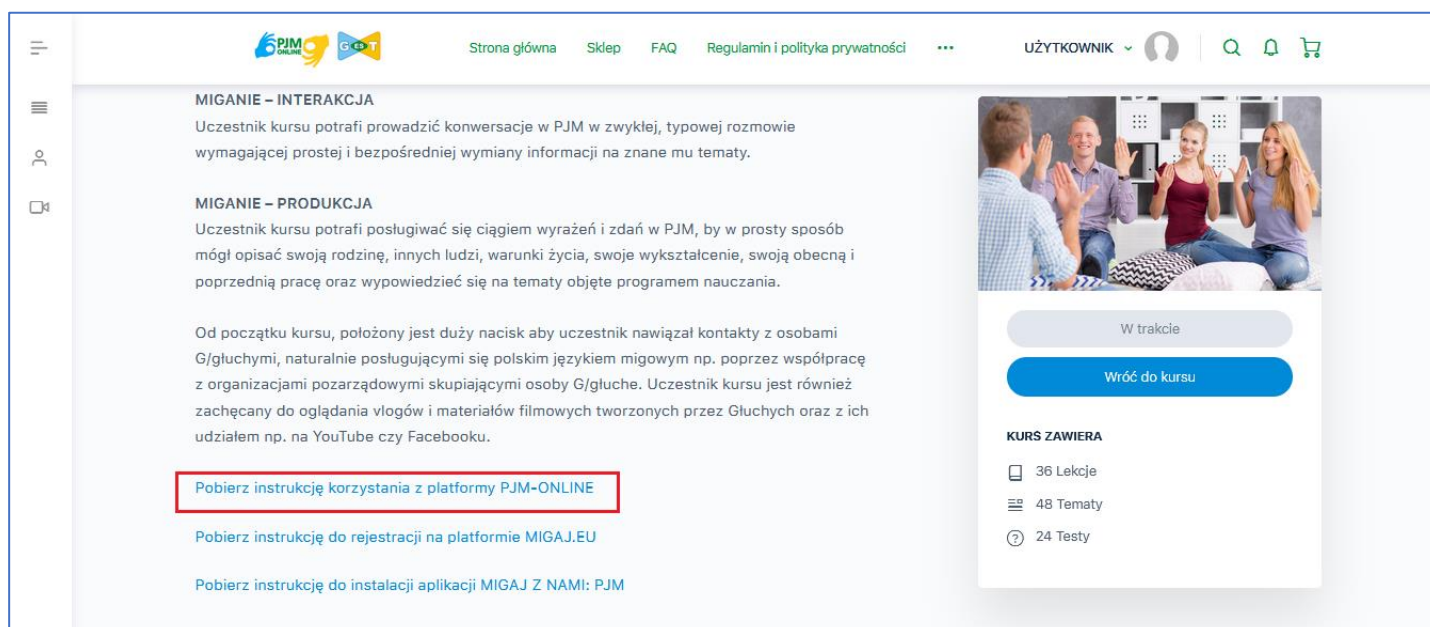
PJM ONLINE GEST

Strona główna Sklep FAQ Regulamin i polityka prywatności ··· UŻYTKOWNIK

MIGANIE – INTERAKCJA
Uczestnik kursu potrafi prowadzić konwersacje w PJM w zwykłej, typowej rozmowie wymagającej prostej i bezpośredniej wymiany informacji na znane mu tematy.

MIGANIE – PRODUKCJA
Uczestnik kursu potrafi posługiwać się ciągiem wyrażeń i zdań w PJM, by w prosty sposób mógł opisać swoją rodzinę, innych ludzi, warunki życia, swoje wykształcenie, swoją obecną i poprzednią pracę oraz wypowiedzieć się na tematy objęte programem nauczania.

Od początku kursu, położony jest duży nacisk aby uczestnik nawiązał kontakty z osobami G/głuchymi, naturalnie posługującymi się polskim językiem migowym np. poprzez współpracę z organizacjami pozarządowymi skupiającymi osoby G/głuche. Uczestnik kursu jest również zachęcany do oglądania vlogów i materiałów filmowych tworzonych przez Głuchych oraz z ich udziałem np. na YouTube czy Facebooku.

Pobierz instrukcję korzystania z platformy PJM-ONLINE

Pobierz instrukcję do rejestracji na platformie MIGAJ.EU

Pobierz instrukcję do instalacji aplikacji MIGAJ Z NAMI: PJM

W trakcie

Wróć do kursu

KURS ZAWIERA

36 Lekcje

48 Tematy

24 Testy